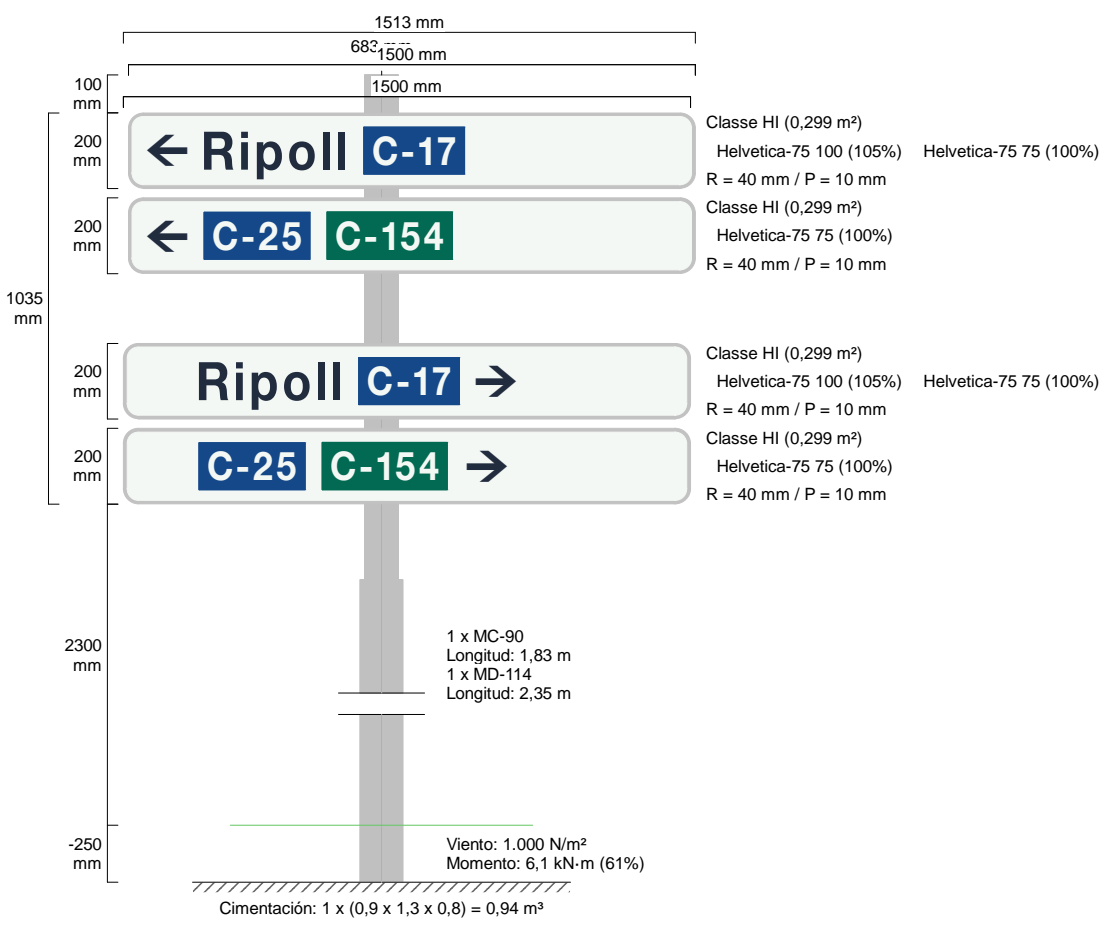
1513 mm
683 mm
1500 mm
1500 mm

100 mm

200 mm
← Ripoll C-17
Classe HI (0,299 m²)
Helvetica-75 100 (105%) Helvetica-75 75 (100%)
R = 40 mm / P = 10 mm

200 mm
← C-25 C-154
Classe HI (0,299 m²)
Helvetica-75 75 (100%)
R = 40 mm / P = 10 mm

1035 mm

200 mm
Ripoll C-17 →
Classe HI (0,299 m²)
Helvetica-75 100 (105%) Helvetica-75 75 (100%)
R = 40 mm / P = 10 mm

200 mm
C-25 C-154 →
Classe HI (0,299 m²)
Helvetica-75 75 (100%)
R = 40 mm / P = 10 mm

2300 mm
1 x MC-90
Longitud: 1,83 m
1 x MD-114
Longitud: 2,35 m

-250 mm
Viento: 1.000 N/m²
Momento: 6,1 kN·m (61%)

Cimentación: 1 x (0,9 x 1,3 x 0,8) = 0,94 m³